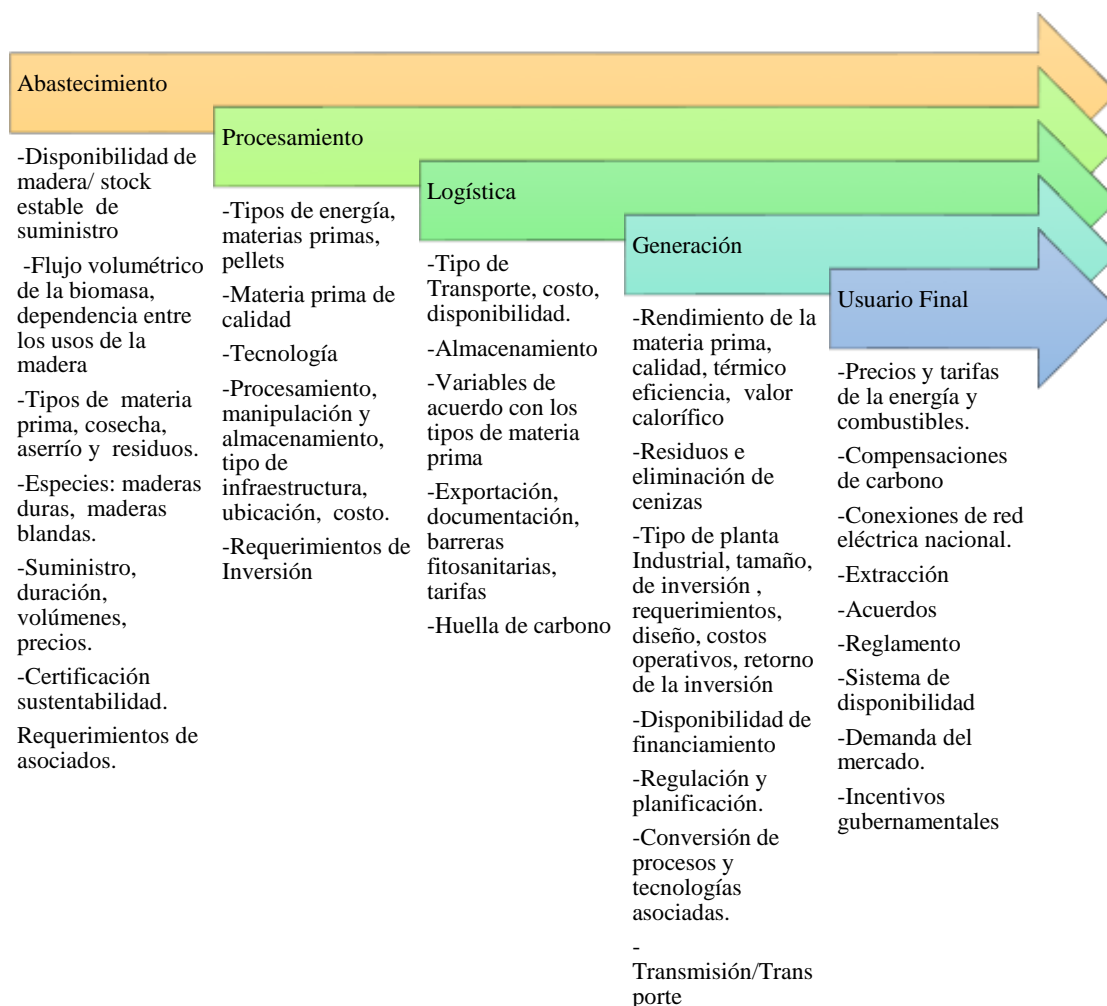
Abastecimiento

-Disponibilidad de madera/ stock estable de suministro

-Flujo volumétrico de la biomasa, dependencia entre los usos de la madera

-Tipos de materia prima, cosecha, aserrío y residuos.

-Especies: maderas duras, maderas blandas.

-Suministro, duración, volúmenes, precios.

-Certificación sustentabilidad.

Requerimientos de asociados.

Procesamiento

-Tipos de energía, materias primas, pellets

-Materia prima de calidad

-Tecnología

-Procesamiento, manipulación y almacenamiento, tipo de infraestructura, ubicación, costo.

-Requerimientos de Inversión

Logística

-Tipo de Transporte, costo, disponibilidad.

-Almacenamiento

-Variables de acuerdo con los tipos de materia prima

-Exportación, documentación, barreras fitosanitarias, tarifas

-Huella de carbono

Generación

-Rendimiento de la materia prima, calidad, térmico eficiencia, valor calorífico

-Residuos e eliminación de cenizas

-Tipo de planta Industrial, tamaño, de inversión , requerimientos, diseño, costos operativos, retorno de la inversión

-Disponibilidad de financiamiento

-Regulación y planificación.

-Conversión de procesos y tecnologías asociadas.

-Transmisión/Transporte

Usuario Final

-Precios y tarifas de la energía y combustibles.

-Compensaciones de carbono

-Conexiones de red eléctrica nacional.

-Extracción

-Acuerdos

-Reglamento

-Sistema de disponibilidad

-Demanda del mercado.

-Incentivos gubernamentales